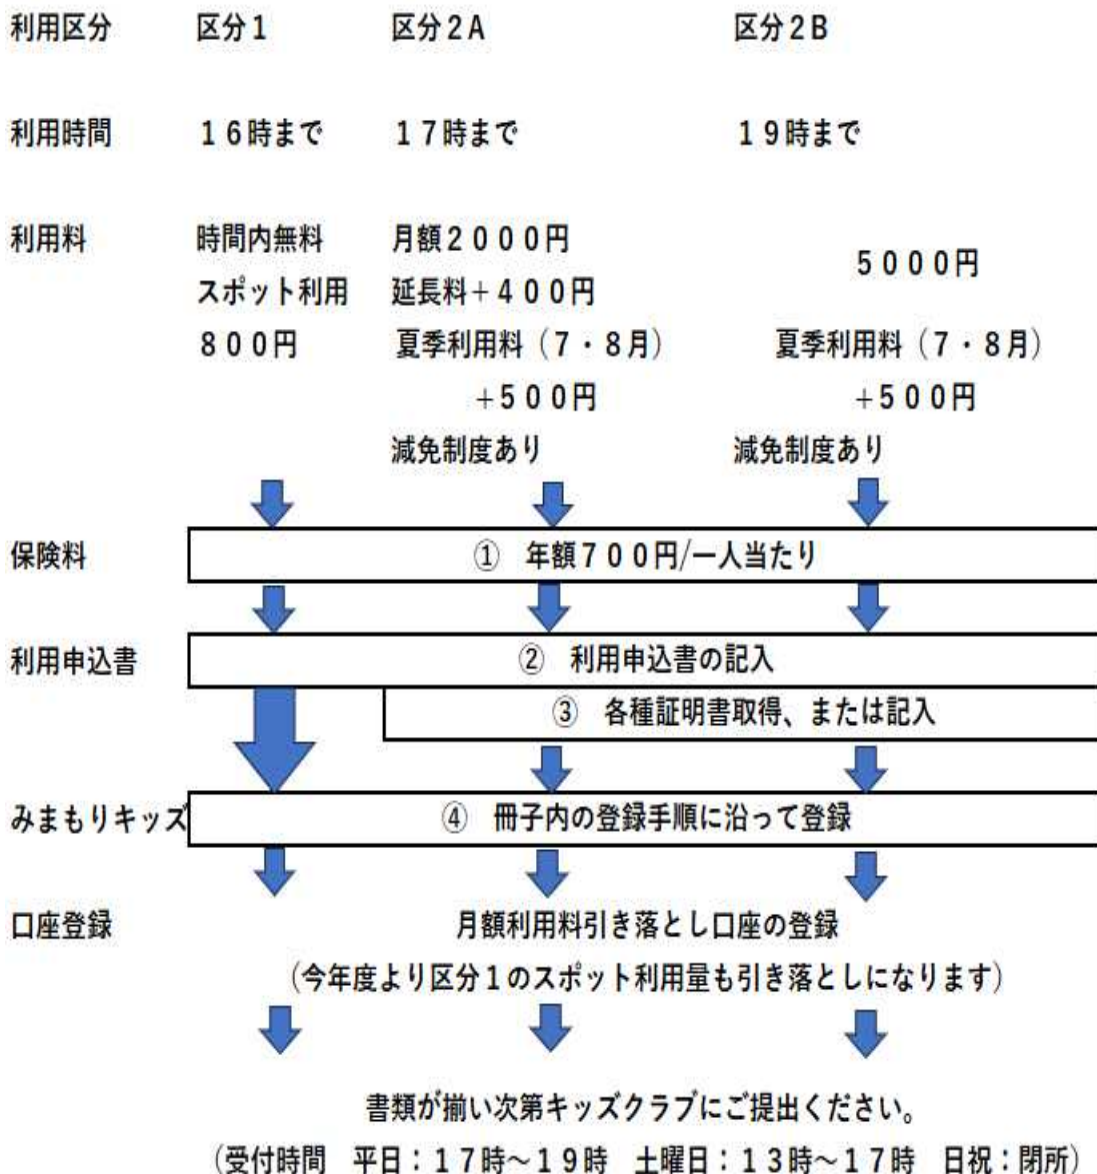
利用区分　区分１　区分２A　区分２B

利用時間　１６時まで　１７時まで　１９時まで

利用料　時間内無料 スポット利用 ８００円　月額２０００円 延長料＋４００円 夏季利用料（７・８月） ＋５００円 減免制度あり　５０００円 夏季利用料（７・８月） ＋５００円 減免制度あり

保険料　①　年額７００円/一人当たり

利用申込書　②　利用申込書の記入

③　各種証明書取得、または記入

みまもりキッズ　④　冊子内の登録手順に沿って登録

口座登録　月額利用料引き落とし口座の登録
（今年度より区分１のスポット利用量も引き落としになります）

書類が揃い次第キッズクラブにご提出ください。
（受付時間　平日：１７時～１９時　土曜日：１３時～１７時　日祝：閉所）